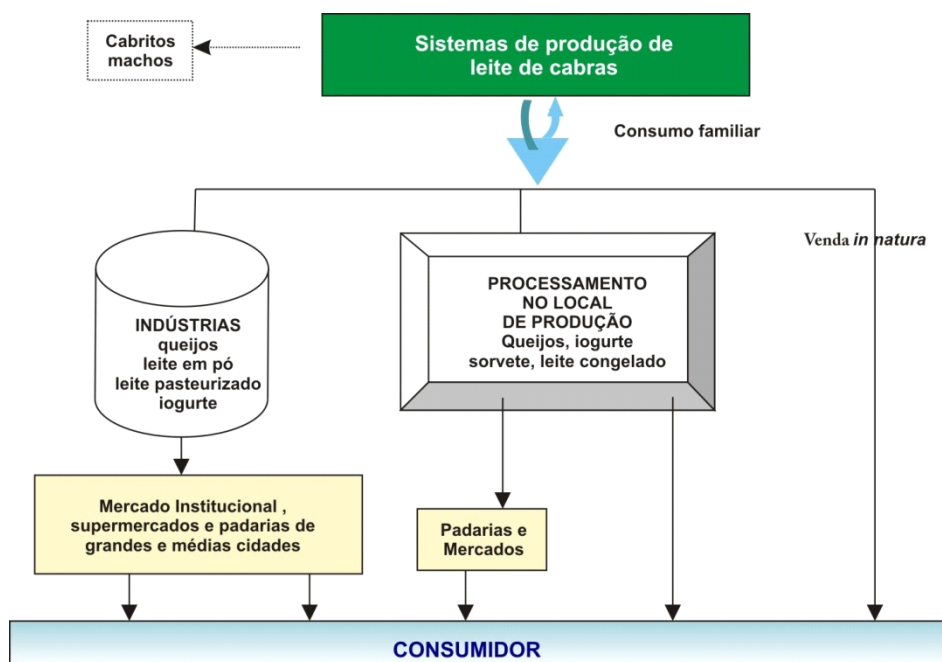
Cabritos machos

Sistemas de produção de leite de cabras

Consumo familiar

Venda *in natura*

INDÚSTRIAS
queijos
leite em pó
leite pasteurizado
iogurte

PROCESSAMENTO
NO LOCAL
DE PRODUÇÃO
Queijos, iogurte
sorvete, leite congelado

Mercado Institucional , supermercados e padarias de grandes e médias cidades

Padarias e Mercados

CONSUMIDOR